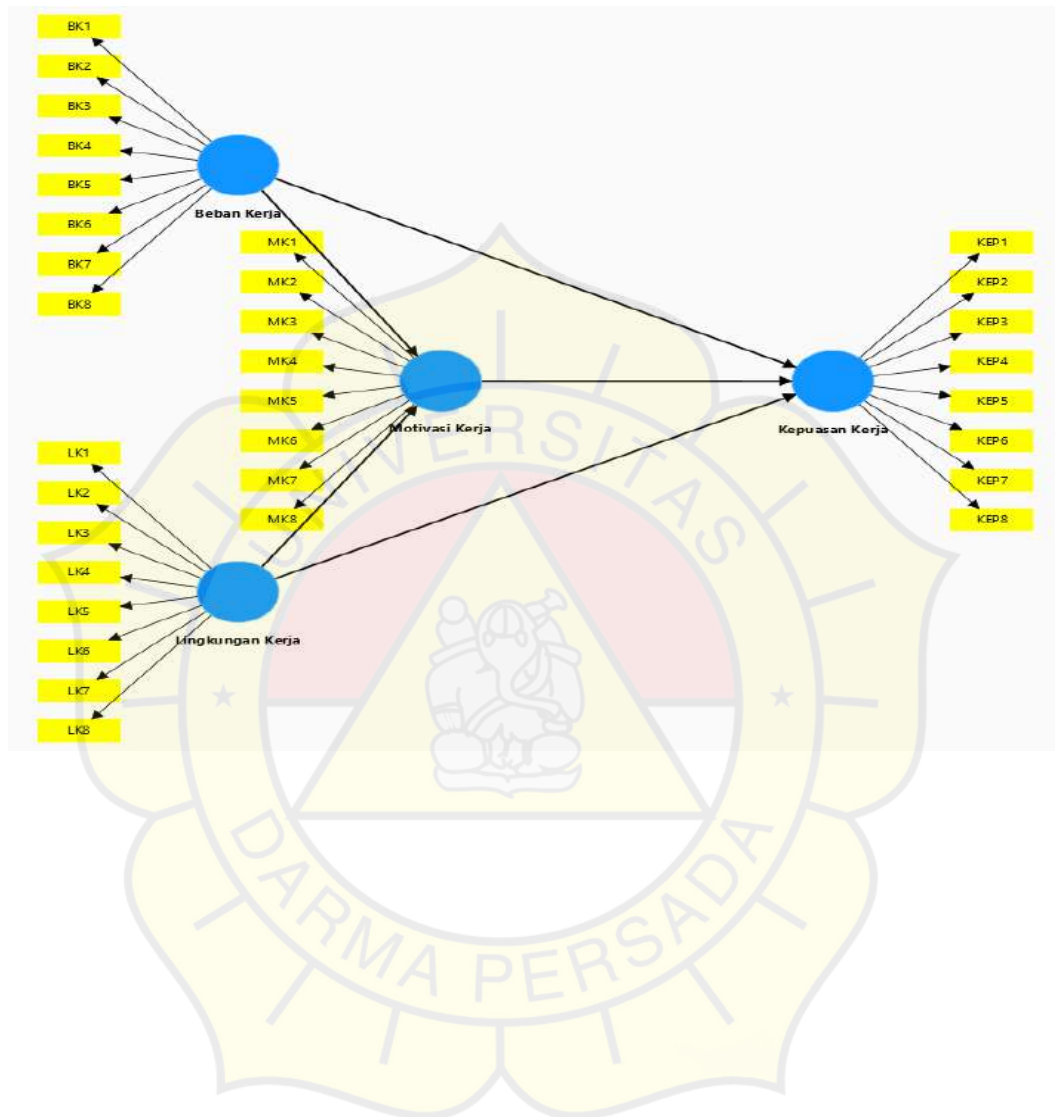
BK1
BK2
BK3
BK4
BK5
BK6
BK7
BK8

Beban Kerja

MK1
MK2
MK3
MK4
MK5
MK6
MK7
MK8

Motivasi Kerja

LK1
LK2
LK3
LK4
LK5
LK6
LK7
LK8

Lingkungan Kerja

Kepuasan Kerja

KEP1
KEP2
KEP3
KEP4
KEP5
KEP6
KEP7
KEP8

UNIVERSITAS
DARMA PERSADA